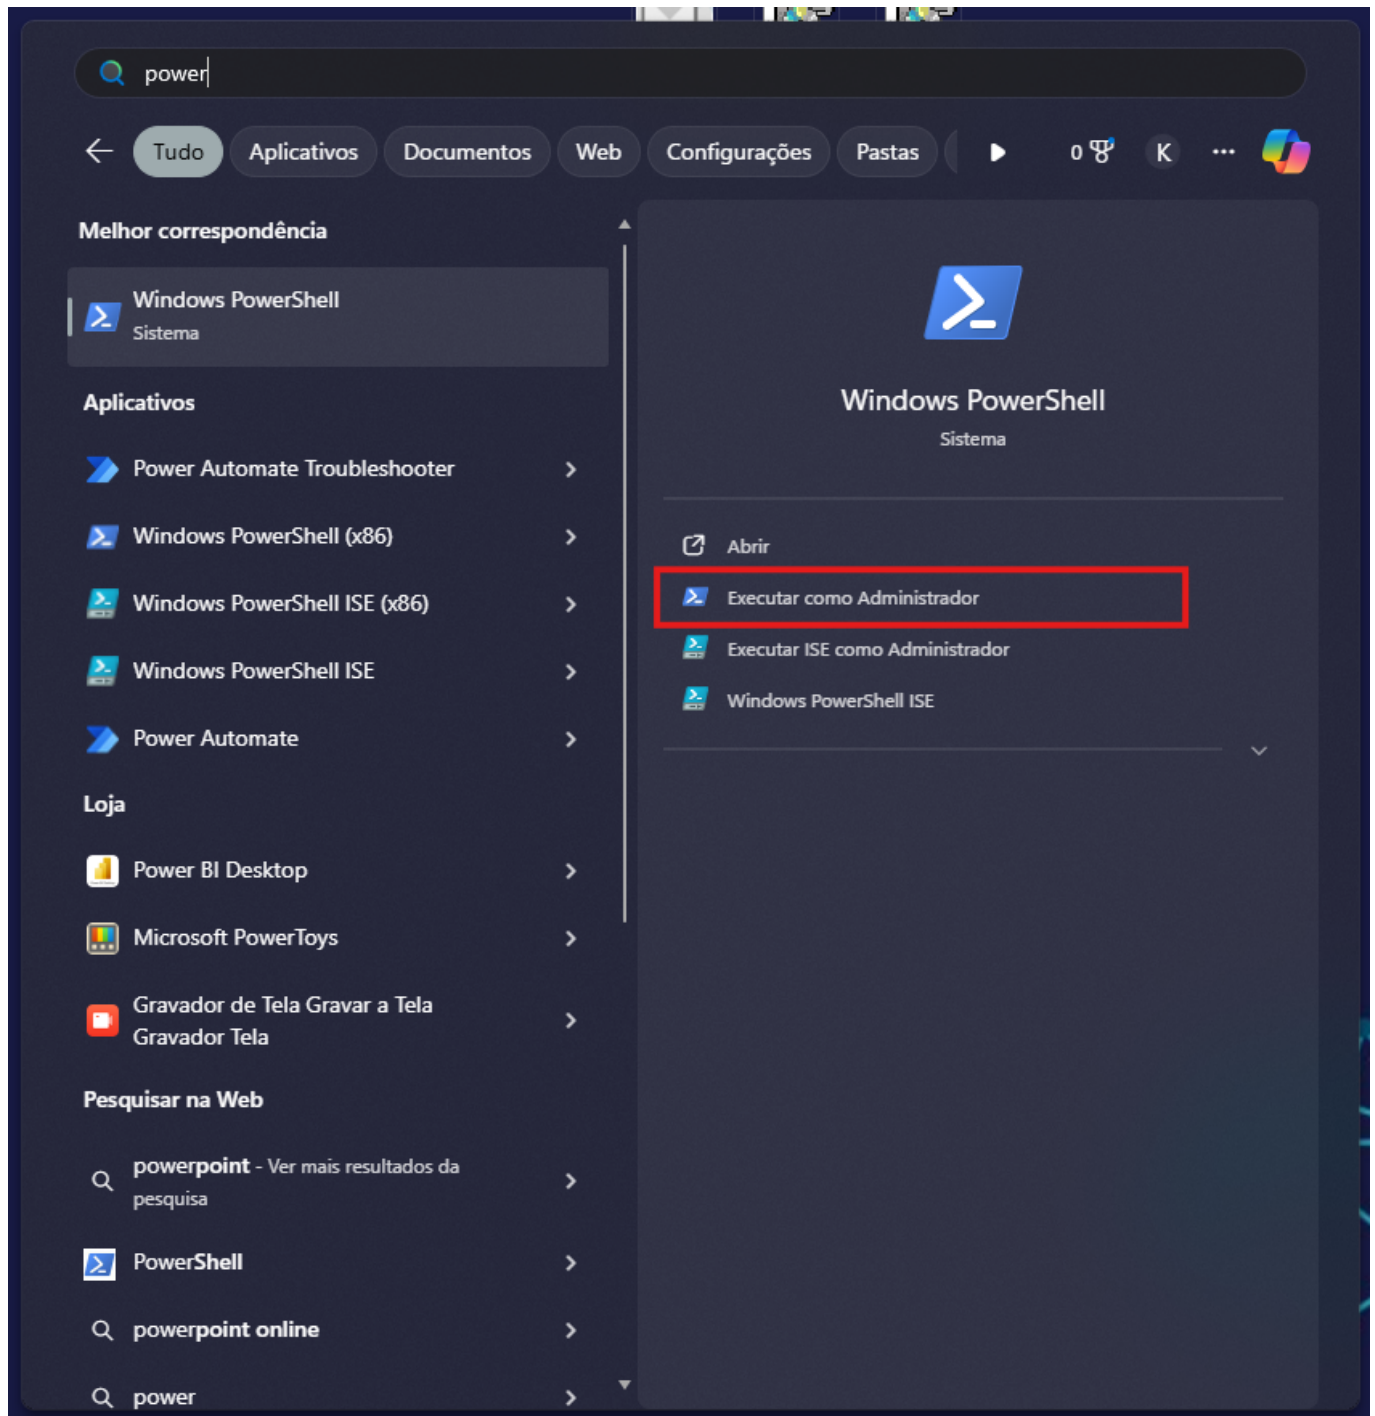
power

Tudo Aplicativos Documentos Web Configurações Pastas 0 K ···

Melhor correspondência

Windows PowerShell
Sistema

Aplicativos

Power Automate Troubleshooter

Windows PowerShell (x86)

Windows PowerShell ISE (x86)

Windows PowerShell ISE

Power Automate

Loja

Power BI Desktop

Microsoft PowerToys

Gravador de Tela Gravar a Tela Gravador Tela

Pesquisar na Web

powerpoint - Ver mais resultados da pesquisa

PowerShell

powerpoint online

power

Windows PowerShell
Sistema

Abrir

Executar como Administrador

Executar ISE como Administrador

Windows PowerShell ISE